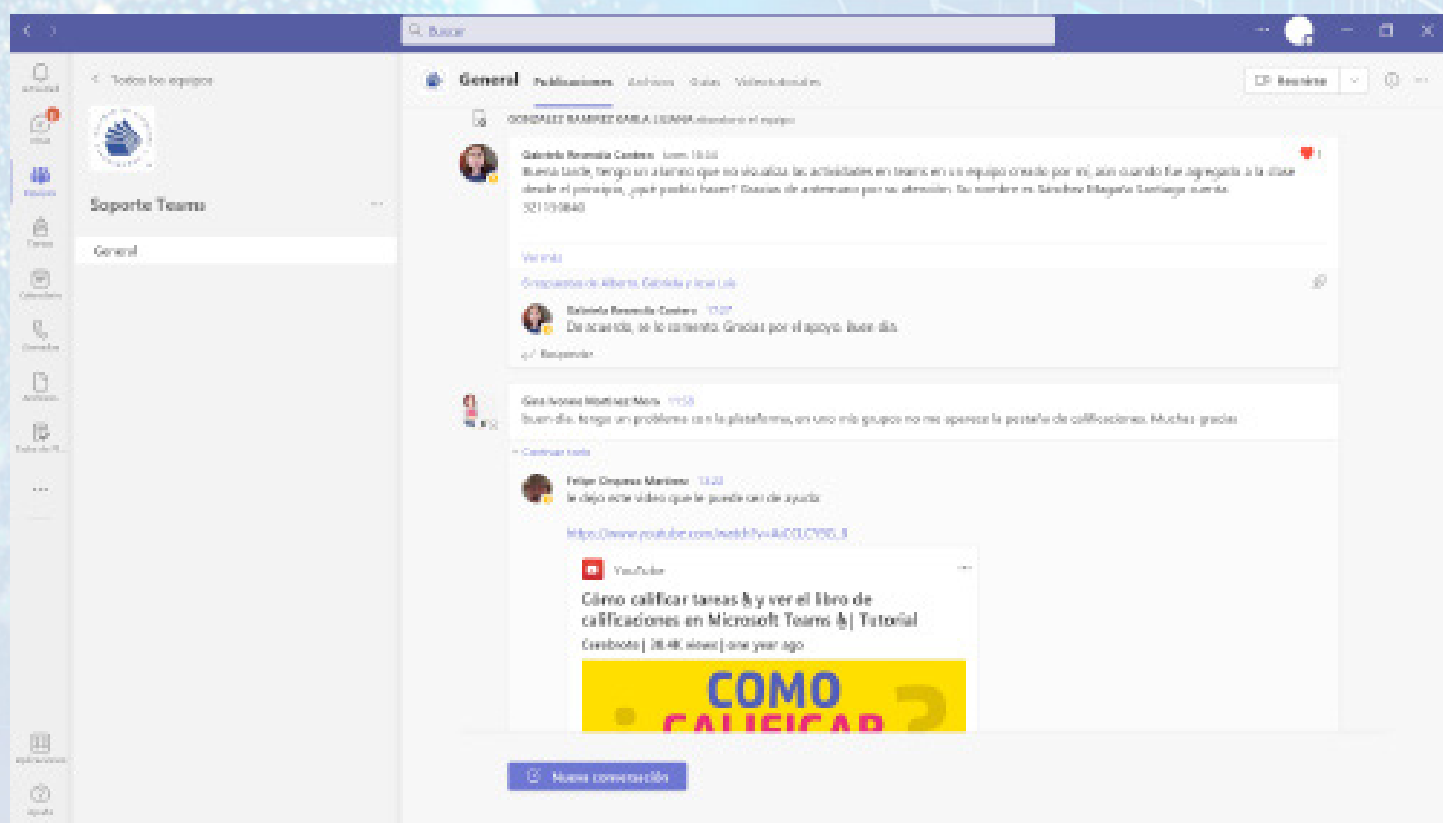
Buscar

Actividad
Chat
Equipos
Tareas
Calendario
Llamadas
Archivos
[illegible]
...
Aplicaciones
Ayuda

< Todos los equipos

Soporte Teams

General

General Publicaciones Archivos Guías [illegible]

Reunirse

GONZALEZ RAMIREZ KARLA LILIANA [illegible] el equipo

Gabriela Resendiz Cordero lunes 10:58
Buenas tarde, tengo un alumno que no visualiza las actividades en teams en un equipo creado por mi, aún cuando fue agregado a la clase desde el principio, ¿qué podría hacer? Gracias de antemano por su atención. Su nombre es Sánchez Magaña Santiago cuenta 321119840

Ver más

0 respuestas de Alberto, Gabriela y José Luis

Gabriela Resendiz Cordero 15:07
De acuerdo, se lo comento. Gracias por el apoyo. Buen día.

Responder

Gina Ivonne Martínez Mora 11:58
Buen día, tengo un problema con la plataforma, en uno mis grupos no me aparece la pestaña de calificaciones. Muchas gracias

Contraer todo

Felipe Orquiza Martínez 13:20
le dejo este video que le puede ser de ayuda

https://www.youtube.com/watch?v=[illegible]

YouTube

Cómo calificar tareas y ver el libro de calificaciones en Microsoft Teams | Tutorial

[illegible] | 38.4K views | one year ago

COMO CALIFICAR

Nueva conversación